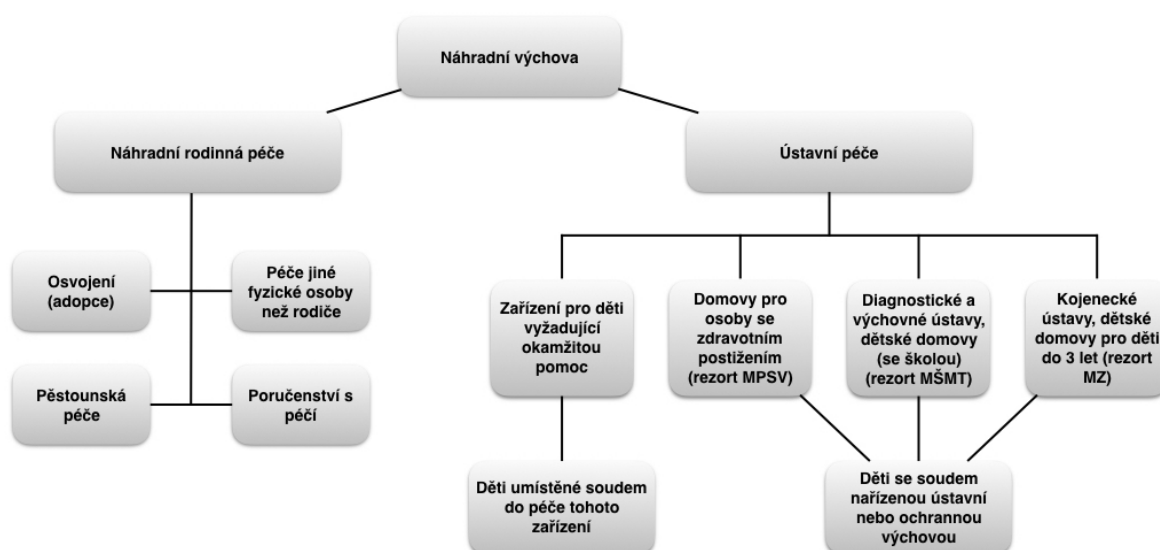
Náhradní výchova

Náhradní rodinná péče

Ústavní péče

Osvojení (adopce)

Péče jiné fyzické osoby než rodiče

Pěstounská péče

Poručenství s péčí

Zařízení pro děti vyžadující okamžitou pomoc

Domovy pro osoby se zdravotním postižením (rezort MPSV)

Diagnostické a výchovné ústavy, dětské domovy (se školou) (rezort MŠMT)

Kojenecké ústavy, dětské domovy pro děti do 3 let (rezort MZ)

Děti umístěné soudem do péče tohoto zařízení

Děti se soudem nařízenou ústavní nebo ochrannou výchovou